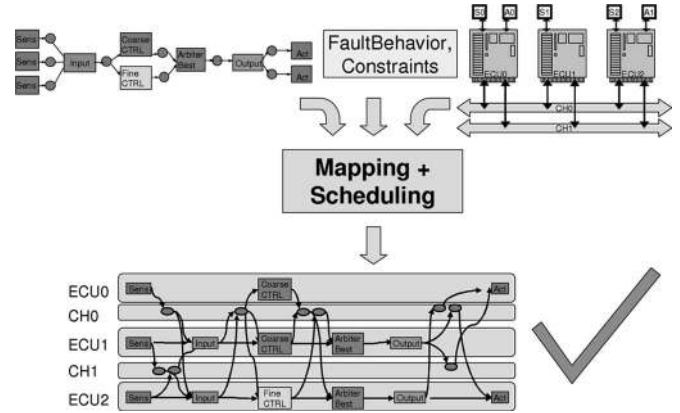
Sens
Sens
Sens
Input
Coarse CTRL
Fine CTRL
Arbiter Best
Output
Act
Act

FaultBehavior, Constraints

S0
A0
S1
S2
A1
ECU0
ECU1
ECU2
CH0
CH1

Mapping + Scheduling

ECU0
CH0
ECU1
CH1
ECU2

Sens
Coarse CTRL
Act
Sens
Input
Coarse CTRL
Arbiter Best
Output
Sens
Input
Fine CTRL
Arbiter Best
Output
Act